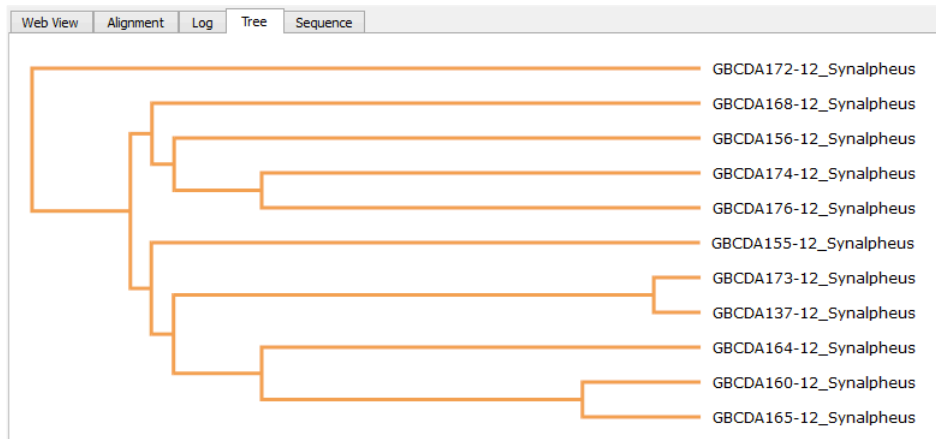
Web View | Alignment | Log | Tree | Sequence

GBCDA172-12_Synalpheus
GBCDA168-12_Synalpheus
GBCDA156-12_Synalpheus
GBCDA174-12_Synalpheus
GBCDA176-12_Synalpheus
GBCDA155-12_Synalpheus
GBCDA173-12_Synalpheus
GBCDA137-12_Synalpheus
GBCDA164-12_Synalpheus
GBCDA160-12_Synalpheus
GBCDA165-12_Synalpheus